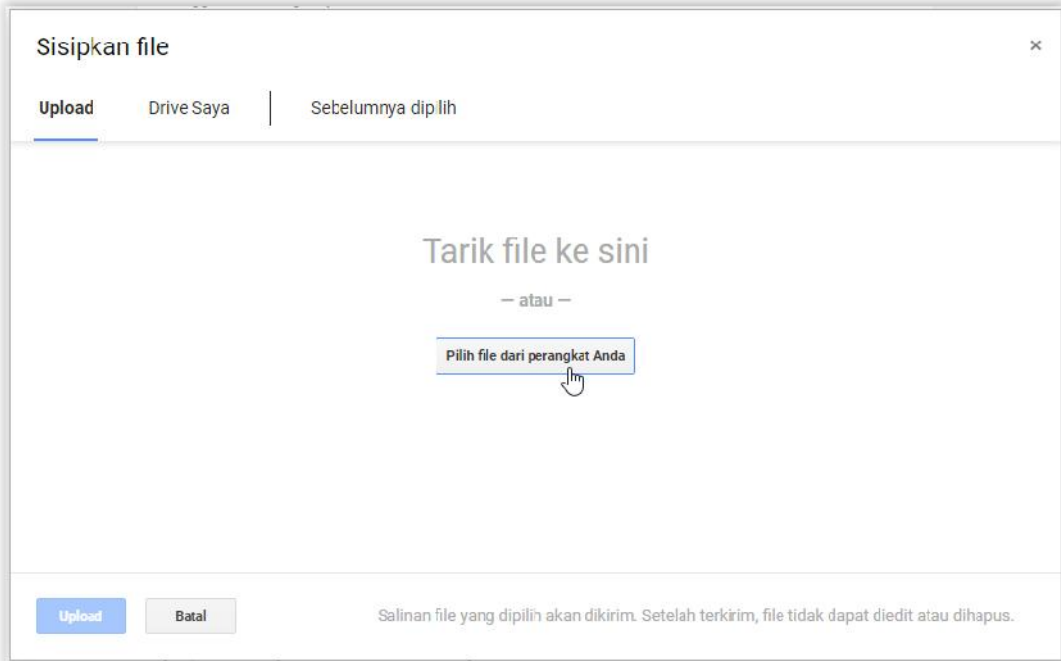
Sisipkan file

×

Upload

Drive Saya

Sebelumnya dipilih

Tarik file ke sini

— atau —

Pilih file dari perangkat Anda

Upload

Batal

Salinan file yang dipilih akan dikirim. Setelah terkirim, file tidak dapat diedit atau dihapus.